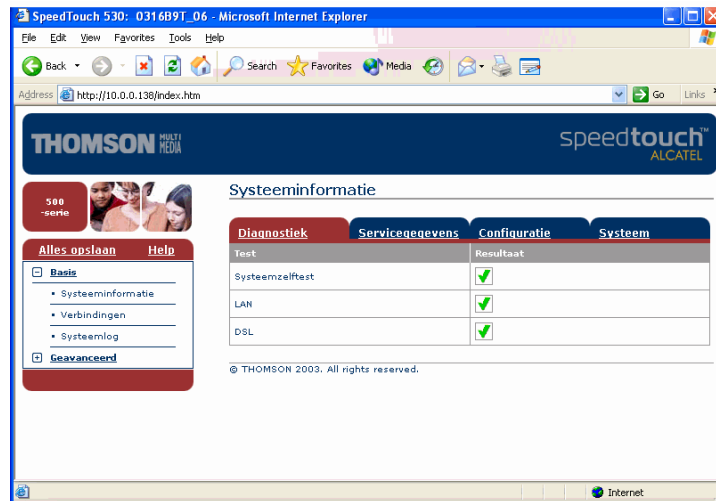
SpeedTouch 530: 0316B9T_06 - Microsoft Internet Explorer

File Edit View Favorites Tools Help

Back Search Favorites Media

Address http://10.0.0.138/index.htm Go Links

THOMSON MULTI MEDIA

speedtouch ALCATEL

500 -serie

Alles opslaan Help

Basis

Systeeminformatie

Verbindingen

Systeemlog

Geavanceerd

Systeeminformatie

Diagnostiek Servicegegevens Configuratie Systeem

| Test | Resultaat |
|---|---|
| Systeemzelftest | ✔ |
| LAN | ✔ |
| DSL | ✔ |

© THOMSON 2003. All rights reserved.

Internet